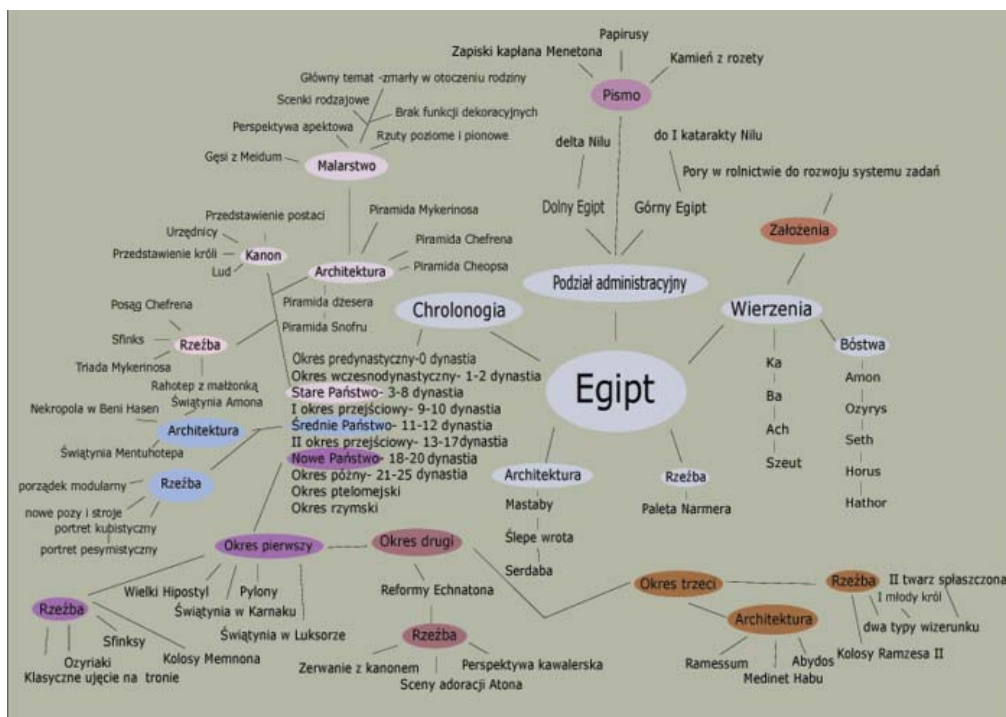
Papirusy
Zapiski kapłana Menetona
Kamień z rozety
Pismo
Główny temat -zmarły w otoczeniu rodziny
Scenki rodzajowe
Brak funkcji dekoracyjnych
Perspektywa apektowa
Rzuty poziome i pionowe
Gęsi z Meidum
Malarstwo
delta Nilu
do I katarakty Nilu
Pory w rolnictwie do rozwoju systemu zadań
Dolny Egipt
Górny Egipt
Założenia
Przedstawienie postaci
Urzędnicy
Przedstawienie króli
Kanon
Lud
Piramida Mykerinosa
Piramida Chefrena
Architektura
Piramida Cheopsa
Podział administracyjny
Posąg Chefrena
Piramida dżesera
Piramida Snofru
Chrolonogia
Wierzenia
Sfinks
Rzeźba
Triada Mykerinosa
Okres predynastyczny-0 dynastia
Okres wczesnodynastyczny- 1-2 dynastia
Stare Państwo- 3-8 dynastia
I okres przejściowy- 9-10 dynastia
Średnie Państwo- 11-12 dynastia
II okres przejściowy- 13-17dynastia
Nowe Państwo- 18-20 dynastia
Okres późny- 21-25 dynastia
Okres ptelomejski
Okres rzymski
Rahotep z małżonką
Świątynia Amona
Nekropola w Beni Hasen
Architektura
Świątynia Mentuhotepa
Rzeźba
porządek modularny
nowe pozy i stroje
portret kubistyczny
portret pesymistyczny
Egipt
Ka
Ba
Ach
Szeut
Bóstwa
Amon
Ozyrys
Seth
Horus
Hathor
Architektura
Mastaby
Ślepe wrota
Serdaba
Rzeźba
Paleta Narmera
Okres pierwszy
Okres drugi
Reformy Echnatona
Wielki Hipostyl
Pylony
Świątynia w Karnaku
Świątynia w Luksorze
Rzeźba
Sfinksy
Ozyriaki
Kolosy Memnona
Klasyczne ujęcie na tronie
Rzeźba
Zerwanie z kanonem
Perspektywa kawalerska
Sceny adoracji Atona
Okres trzeci
Rzeźba
II twarz spłaszczona
I młody król
dwa typy wizerunku
Architektura
Kolosy Ramzesa II
Ramessum
Abydos
Medinet Habu